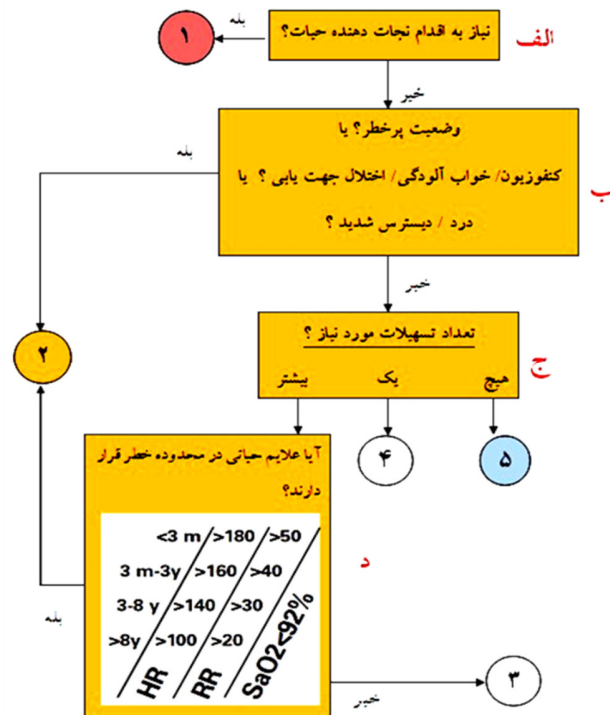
الف
نیاز به اقدام نجات دهنده حیات؟
بله
۱
خیر
ب
وضعیت پرخطر؟ یا
کنفوزیون/ خواب آلودگی/ اختلال جهت یابی ؟ یا
درد / دیسترس شدید ؟
بله
خیر
۲
ج
تعداد تسهیلات مورد نیاز ؟
بیشتر
یک
هیچ
۴
۵
آیا علایم حیاتی در محدوده خطر قرار دارند؟
د
| | | |
|---|---|---|
| <3 m | >180 | >50 |
| 3 m-3y | >160 | >40 |
| 3-8 y | >140 | >30 |
| >8y | >100 | >20 |
| HR | RR | SaO2<92% |
بله
خیر
۳